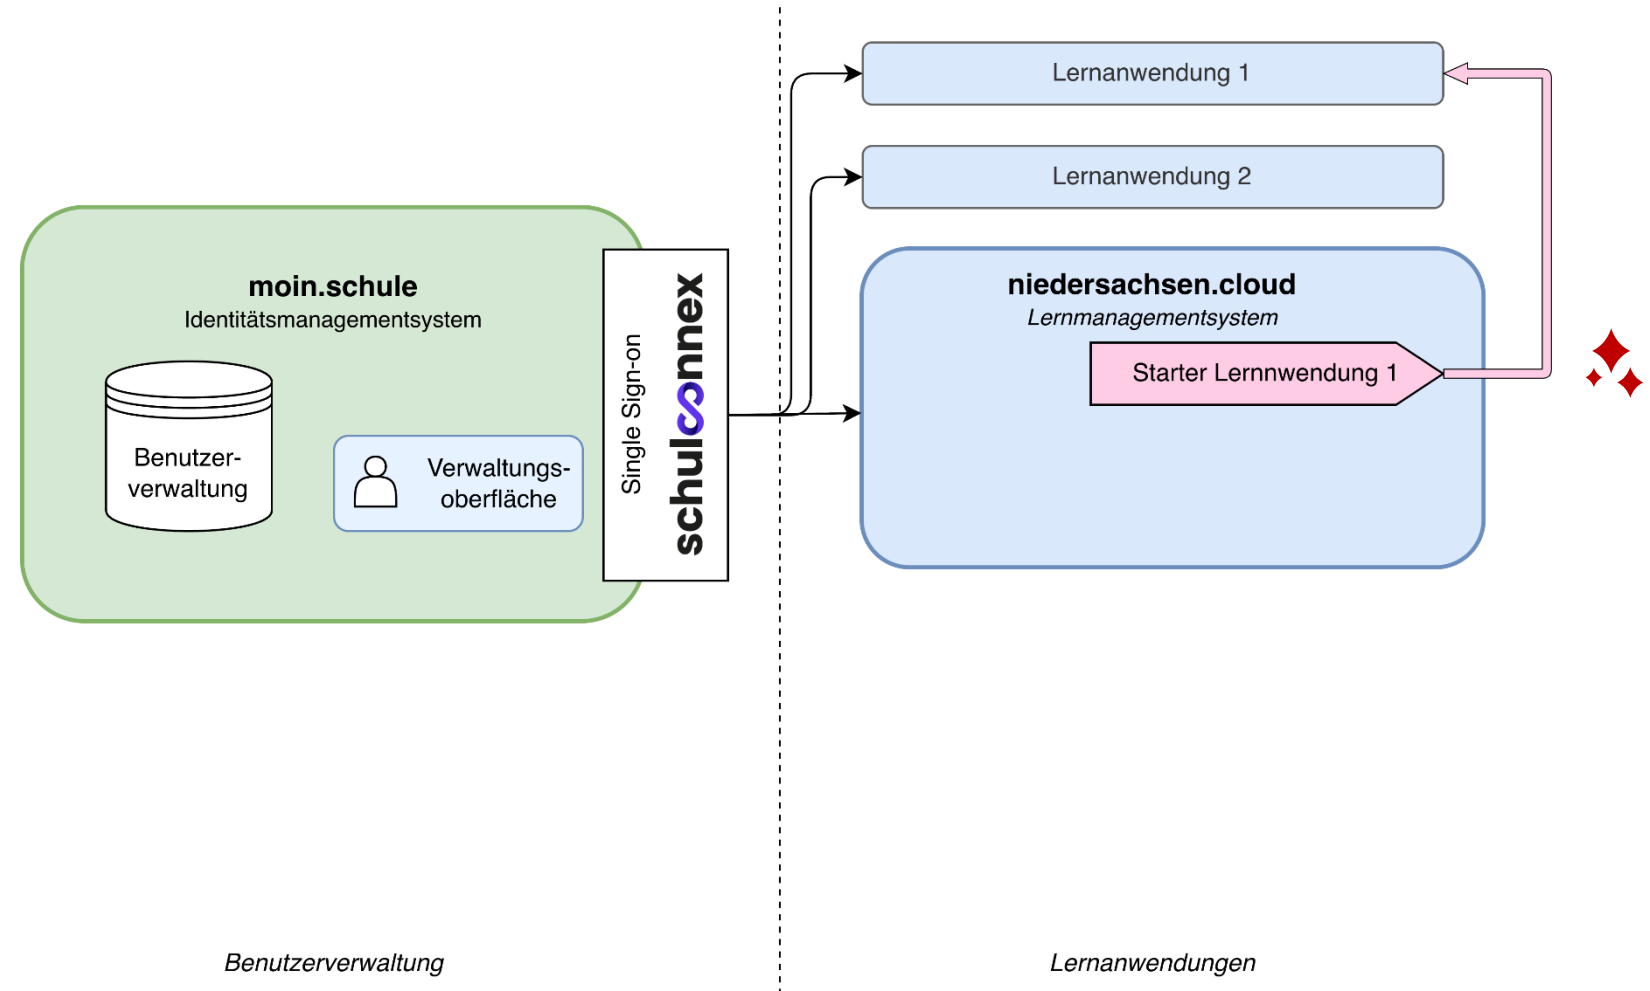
Lernanwendung 1

Lernanwendung 2

moin.schule
Identitätsmanagementsystem

Benutzerverwaltung

Verwaltungsoberfläche

Single Sign-on
schulconnex

niedersachsen.cloud
Lernmanagementsystem

Starter Lernnwendung 1

Benutzerverwaltung

Lernanwendungen